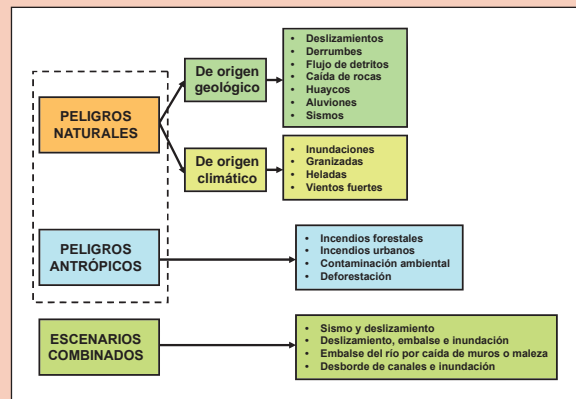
PELIGROS NATURALES

De origen geológico

- Deslizamientos
- Derrumbes
- Flujo de detritos
- Caída de rocas
- Huaycos
- Aluviones
- Sismos

De origen climático

- Inundaciones
- Granizadas
- Heladas
- Vientos fuertes

PELIGROS ANTRÓPICOS

- Incendios forestales
- Incendios urbanos
- Contaminación ambiental
- Deforestación

ESCENARIOS COMBINADOS

- Sismo y deslizamiento
- Deslizamiento, embalse e inundación
- Embalse del río por caída de muros o maleza
- Desborde de canales e inundación